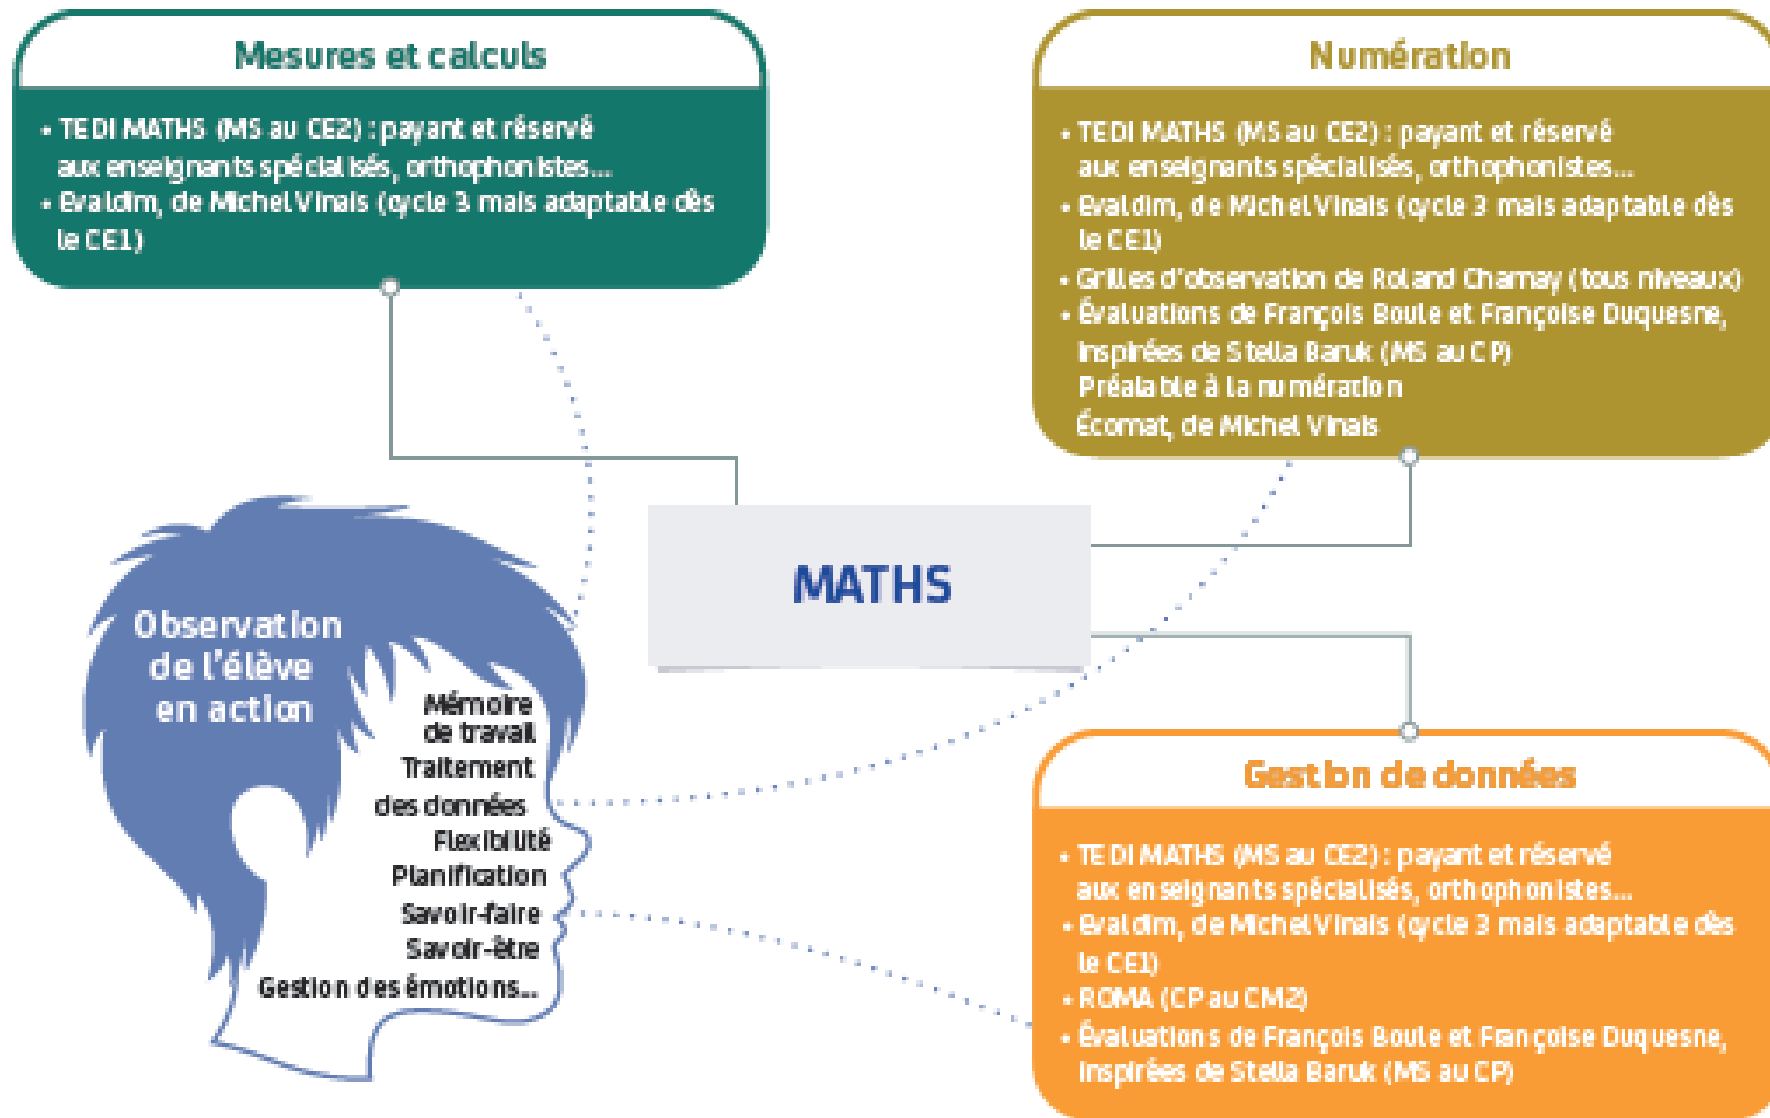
Mesures et calculs

• TEDI MATHS (MS au CE2) : payant et réservé aux enseignants spécialisés, orthophonistes…
• Evaldim, de Michel Vinals (cycle 3 mais adaptable dès le CE1)

Numération

• TEDI MATHS (MS au CE2) : payant et réservé aux enseignants spécialisés, orthophonistes…
• Evaldim, de Michel Vinals (cycle 3 mais adaptable dès le CE1)
• Grilles d'observation de Roland Charnay (tous niveaux)
• Évaluations de François Boule et Françoise Duquesne, inspirées de Stella Baruk (MS au CP)
Préalable à la numération
Écomat, de Michel Vinals

MATHS

Observation de l'élève en action

Mémoire de travail
Traitement des données
Flexibilité
Planification
Savoir-faire
Savoir-être
Gestion des émotions…

Gestion de données

• TEDI MATHS (MS au CE2) : payant et réservé aux enseignants spécialisés, orthophonistes…
• Evaldim, de Michel Vinals (cycle 3 mais adaptable dès le CE1)
• ROMA (CP au CM2)
• Évaluations de François Boule et Françoise Duquesne, inspirées de Stella Baruk (MS au CP)